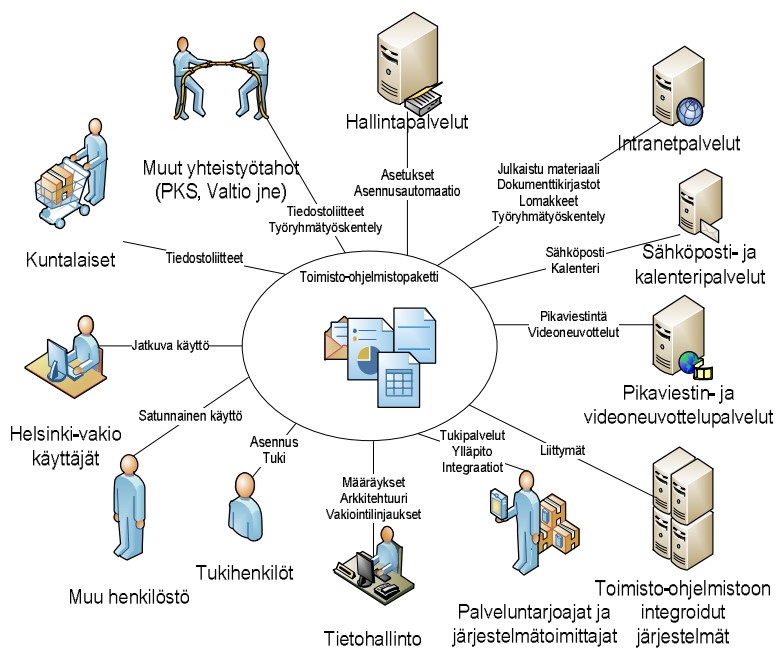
Hallintapalvelut

Asetukset
Asennusautomaatio

Intranetpalvelut

Julkaistu materiaali
Dokumenttikirjastot
Lomakkeet
Työryhmätyöskentely

Muut yhteistyötahot (PKS, Valtio jne)

Tiedostoliitteet
Työryhmätyöskentely

Kuntalaiset

Tiedostoliitteet

Sähköposti
Kalenteri

Sähköposti- ja kalenteripalvelut

Toimisto-ohjelmistopaketti

Pikaviestintä
Videoneuvottelut

Jatkuva käyttö

Pikaviestin- ja videoneuvottelupalvelut

Satunnainen käyttö

Helsinki-vakio käyttäjät

Asennus
Tuki

Tukipalvelut
Ylläpito
Integraatiot

Liittymät

Määräykset
Arkkitehtuuri
Vakiointilinjaukset

Tukihenkilöt

Muu henkilöstö

Tietohallinto

Palveluntarjoajat ja järjestelmätoimittajat

Toimisto-ohjelmistoon integroidut järjestelmät